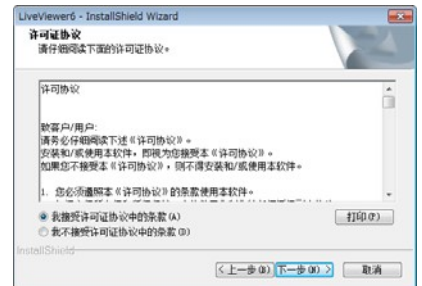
LiveViewer6 - InstallShield Wizard

许可证协议
请仔细阅读下面的许可证协议。

许可协议

敬爱的户/用户:
请务必仔细阅读下述《许可协议》。
安装和/或使用本软件，即视为您接受本《许可协议》。
如果您不接受本《许可协议》，则不得安装和/或使用本软件。

1. 您必须遵照本《许可协议》的条款使用本软件。
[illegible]

◉ 我接受许可证协议中的条款(A)
○ 我不接受许可证协议中的条款(D)

打印(P)

InstallShield

< 上一步(B)　下一步(N) >　取消